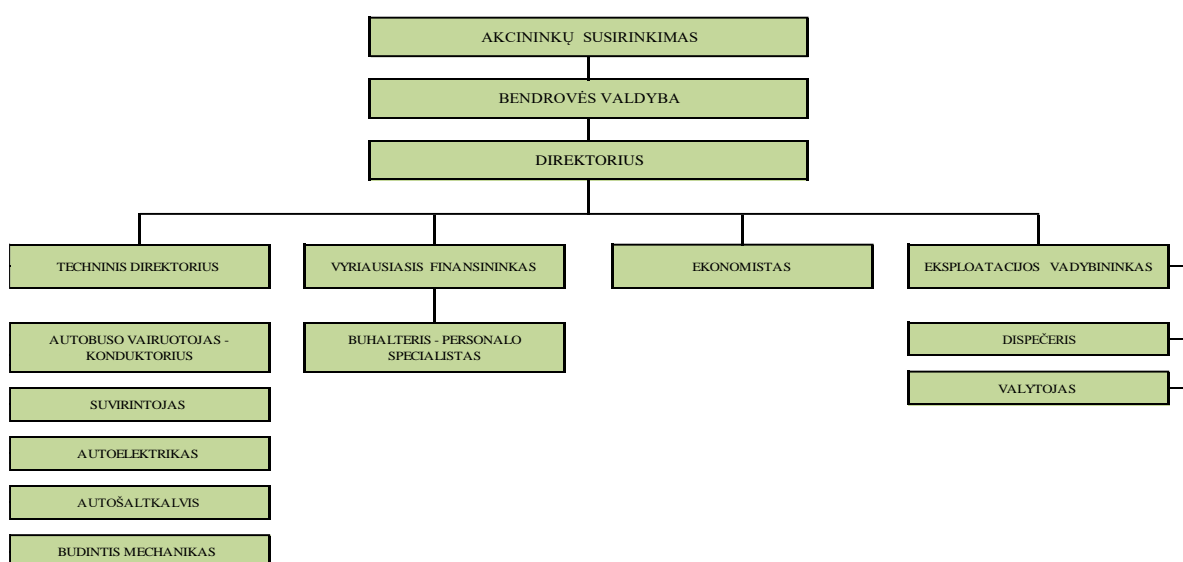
AKCININKŲ SUSIRINKIMAS

BENDROVĖS VALDYBA

DIREKTORIUS

TECHNINIS DIREKTORIUS

VYRIAUSIASIS FINANSININKAS

EKONOMISTAS

EKSPLOATACIJOS VADYBININKAS

AUTOBUSO VAIRUOTOJAS - KONDUKTORIUS

SUVIRINTOJAS

AUTOELEKTRIKAS

AUTOŠALTKALVIS

BUDINTIS MECHANIKAS

BUHALTERIS - PERSONALO SPECIALISTAS

DISPEČERIS

VALYTOJAS